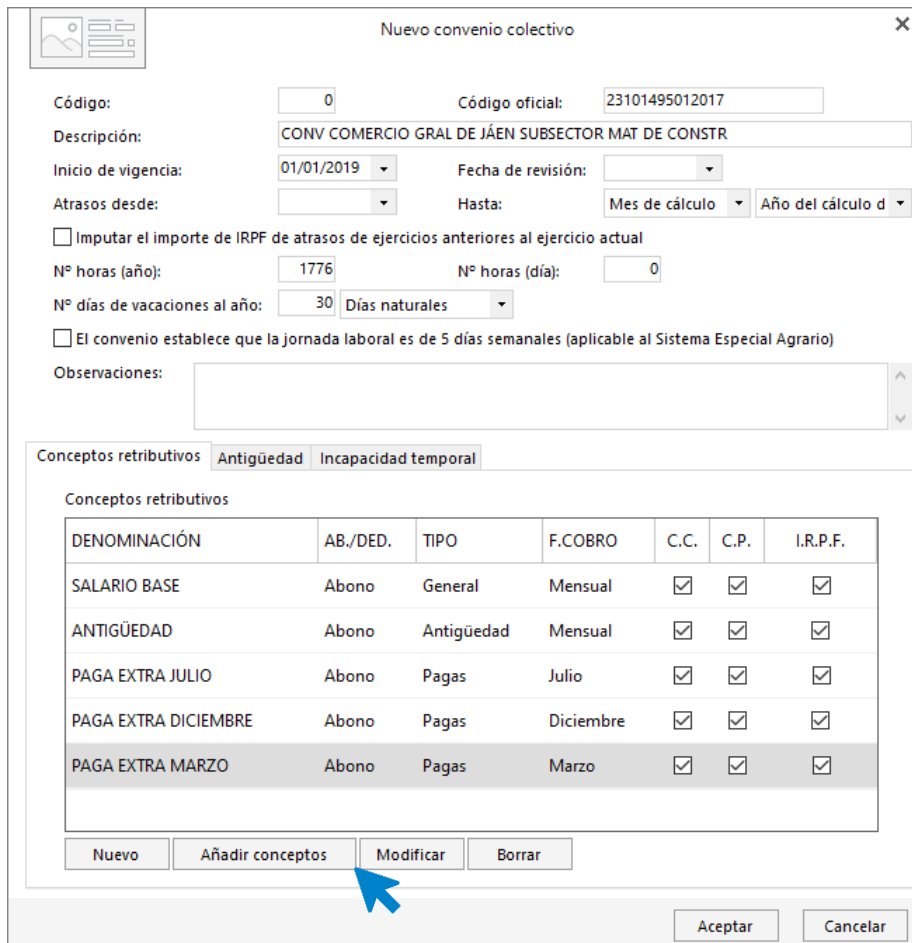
Nuevo convenio colectivo

Código: 0
Código oficial: 23101495012017
Descripción: CONV COMERCIO GRAL DE JÁEN SUBSECTOR MAT DE CONSTR
Inicio de vigencia: 01/01/2019
Fecha de revisión:
Atrasos desde:
Hasta: Mes de cálculo
Año del cálculo d
Imputar el importe de IRPF de atrasos de ejercicios anteriores al ejercicio actual
Nº horas (año): 1776
Nº horas (día): 0
Nº días de vacaciones al año: 30 Días naturales
El convenio establece que la jornada laboral es de 5 días semanales (aplicable al Sistema Especial Agrario)
Observaciones:

Conceptos retributivos
Antigüedad
Incapacidad temporal

Conceptos retributivos

| DENOMINACIÓN | AB./DED. | TIPO | F.COBRO | C.C. | C.P. | I.R.P.F. |
|---|---|---|---|---|---|---|
| SALARIO BASE | Abono | General | Mensual | ☑ | ☑ | ☑ |
| ANTIGÜEDAD | Abono | Antigüedad | Mensual | ☑ | ☑ | ☑ |
| PAGA EXTRA JULIO | Abono | Pagas | Julio | ☑ | ☑ | ☑ |
| PAGA EXTRA DICIEMBRE | Abono | Pagas | Diciembre | ☑ | ☑ | ☑ |
| PAGA EXTRA MARZO | Abono | Pagas | Marzo | ☑ | ☑ | ☑ |

Nuevo
Añadir conceptos
Modificar
Borrar

Aceptar
Cancelar